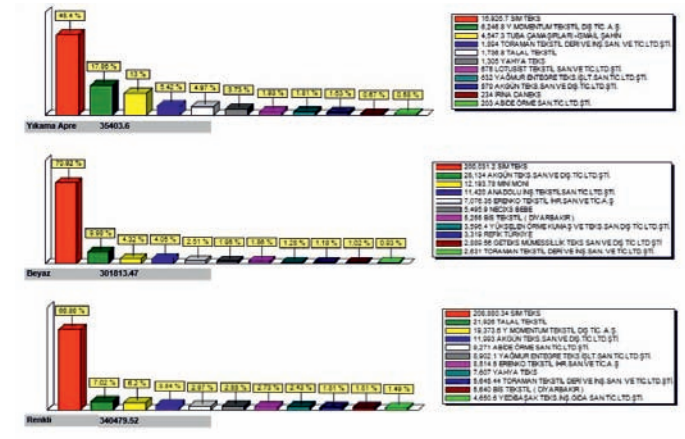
45.4 %
17.65 %
13 %
5.42 %
4.97 %
3.75 %
1.93 %
1.81 %
1.63 %
0.67 %
0.58 %

Yıkama Apre 35403.6

16,076.7 SİM TEKS
6,248.8 Y MOMENTUM TEKSTİL DIŞ TİC. A.Ş.
4,547.3 TUBA ÇAMAŞIRLARI-İSMAİL ŞAHİN
1,904 TORAMAN TEKSTİL DERİ VE İNŞ.SAN. VE TİC.LTD.ŞTİ.
1,758.8 TALAL TEKSTİL
1,305 YAHYA TEKS
678 LOTUSİST TEKSTİL SAN.VE TİC.LTD.ŞTİ.
632 YAĞMUR ENTEGRE TEKS.İŞLT.SAN.TİC.LTD.ŞTİ.
570 AKGÜN TEKS.SAN.VE DIŞ TİC.LTD.ŞTİ.
234 PINA DANEKS
203 ABİDE ÖRME SAN.TİC.LTD.ŞTİ.

72.82 %
9.33 %
4.32 %
4.05 %
2.51 %
1.98 %
1.86 %
1.28 %
1.18 %
1.02 %
0.93 %

Beyaz 301813.47

200,031.2 SİM TEKS
28,134 AKGÜN TEKS.SAN.VE DIŞ TİC.LTD.ŞTİ.
12,193.79 MİNİ MONİ
11,430 ANADOLU İNŞ.TEKSTİL SAN.TİC.LTD.ŞTİ.
7,076.35 ERENKO TEKSTİL İHR.SAN.VE TİC.A.Ş.
5,495.9 NECKS BEBE
5,265 BİS TEKSTİL ( DİYARBAKIR )
3,596.4 YÜKSELEN ÖRME KUMAŞ VE TEKS.SAN.DIŞ TİC.LTD.ŞTİ.
3,319 REFİK TÜRKİYE
2,889.56 GETEKS MÜMESSİLLİK TEKS.SAN.VE DIŞ TİC.LTD.ŞTİ.
2,631 TORAMAN TEKSTİL DERİ VE İNŞ.SAN. VE TİC.LTD.ŞTİ.

60.66 %
7.02 %
6.2 %
3.64 %
2.61 %
2.63 %
2.23 %
2.42 %
1.31 %
1.53 %
1.49 %

Renkli 340479.52

206,560.34 SİM TEKS
21,926 TALAL TEKSTİL
19,373.5 Y MOMENTUM TEKSTİL DIŞ TİC. A.Ş.
11,993 AKGÜN TEKS.SAN.VE DIŞ TİC.LTD.ŞTİ.
8,271 ABİDE ÖRME SAN.TİC.LTD.ŞTİ.
8,902.1 YAĞMUR ENTEGRE TEKS.İŞLT.SAN.TİC.LTD.ŞTİ.
8,514.5 ERENKO TEKSTİL İHR.SAN.VE TİC.A.Ş.
7,607 YAHYA TEKS
5,645.44 TORAMAN TEKSTİL DERİ VE İNŞ.SAN. VE TİC.LTD.ŞTİ.
5,640 BİS TEKSTİL ( DİYARBAKIR )
4,650.6 YEDİBAŞAK TEKS.İNŞ.GIDA SAN.TİC.LTD.ŞTİ.